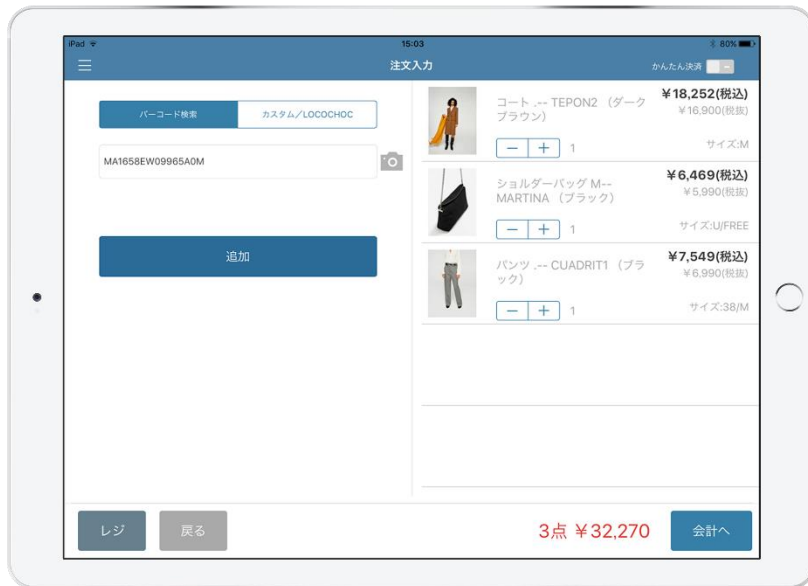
iPad
15:03
80%
注文入力
かんたん決済

バーコード検索
カスタム/LOCOCHOC

MA1658EW09965A0M

追加

コート .-- TEPON2 （ダークブラウン）
¥18,252(税込)
¥16,900(税抜)
− + 1
サイズ:M

ショルダーバッグ M-- MARTINA （ブラック）
¥6,469(税込)
¥5,990(税抜)
− + 1
サイズ:U/FREE

パンツ .-- CUADRIT1 （ブラック）
¥7,549(税込)
¥6,990(税抜)
− + 1
サイズ:38/M

レジ
戻る
3点 ¥32,270
会計へ